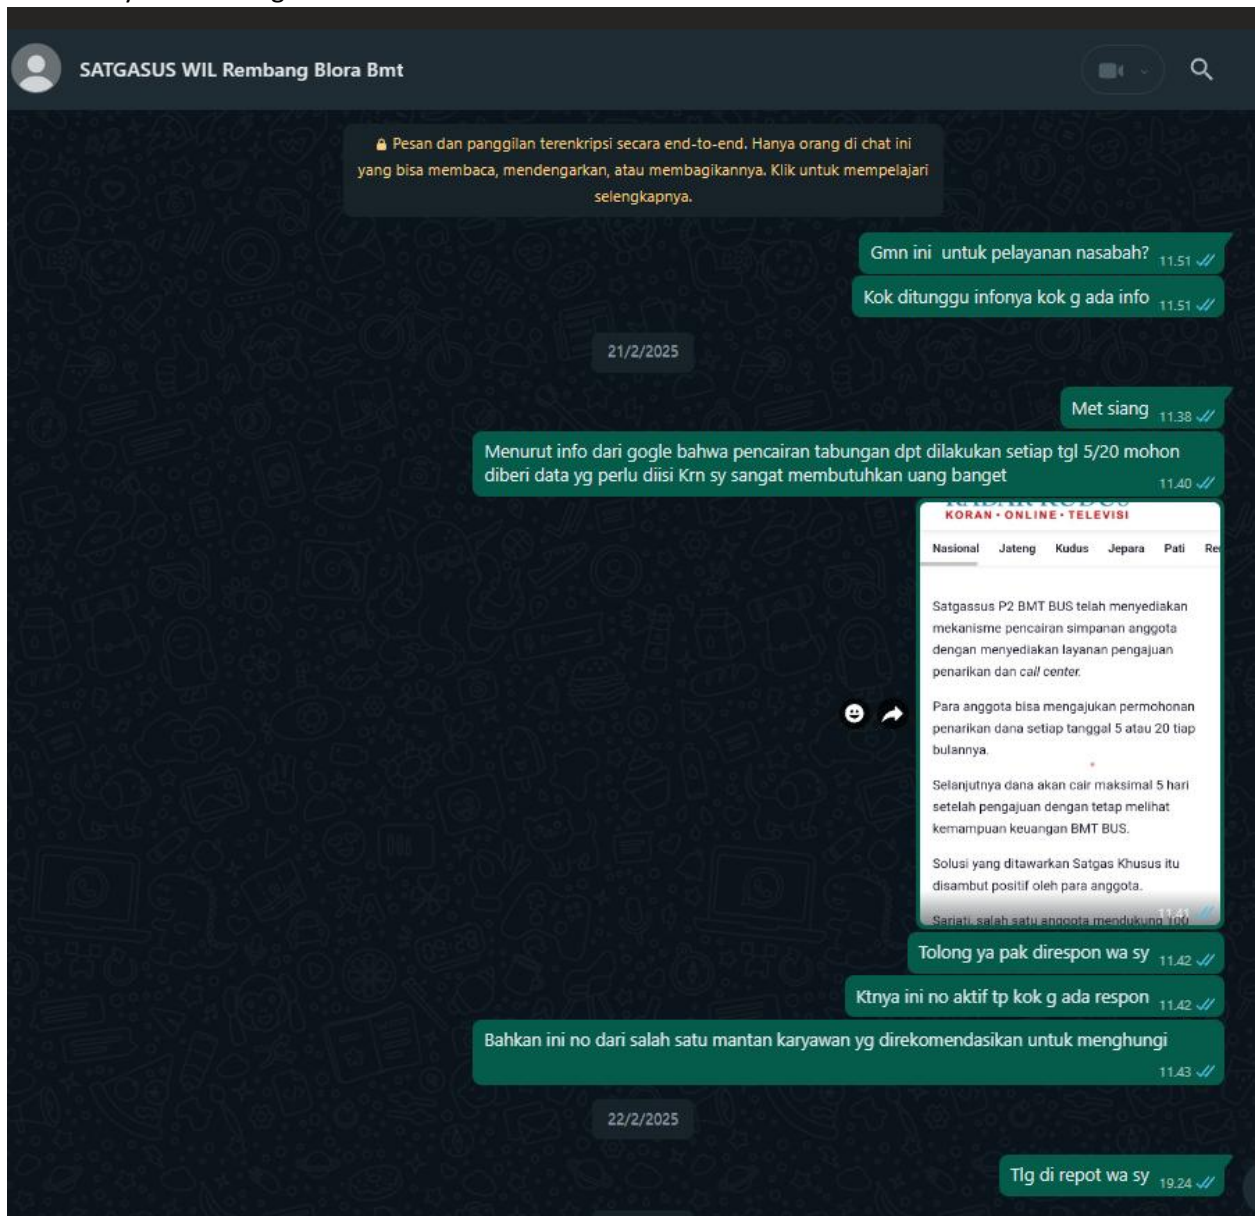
SATGASUS WIL Rembang Blora Bmt

🔒 Pesan dan panggilan terenkripsi secara end-to-end. Hanya orang di chat ini yang bisa membaca, mendengarkan, atau membagikannya. Klik untuk mempelajari selengkapnya.

Gmn ini untuk pelayanan nasabah? 11.51

Kok ditunggu infonya kok g ada info 11.51

21/2/2025

Met siang 11.38

Menurut info dari gogle bahwa pencairan tabungan dpt dilakukan setiap tgl 5/20 mohon diberi data yg perlu diisi Krn sy sangat membutuhkan uang banget 11.40

KORAN • ONLINE • TELEVISI

Nasional Jateng Kudus Jepara Pati Re

Satgassus P2 BMT BUS telah menyediakan mekanisme pencairan simpanan anggota dengan menyediakan layanan pengajuan penarikan dan call center.

Para anggota bisa mengajukan permohonan penarikan dana setiap tanggal 5 atau 20 tiap bulannya.

Selanjutnya dana akan cair maksimal 5 hari setelah pengajuan dengan tetap melihat kemampuan keuangan BMT BUS.

Solusi yang ditawarkan Satgas Khusus itu disambut positif oleh para anggota.

Sariati, salah satu anggota mendukung 100 11.41

Tolong ya pak direspon wa sy 11.42

Ktnya ini no aktif tp kok g ada respon 11.42

Bahkan ini no dari salah satu mantan karyawan yg direkomendasikan untuk menghungi 11.43

22/2/2025

Tlg di repot wa sy 19.24